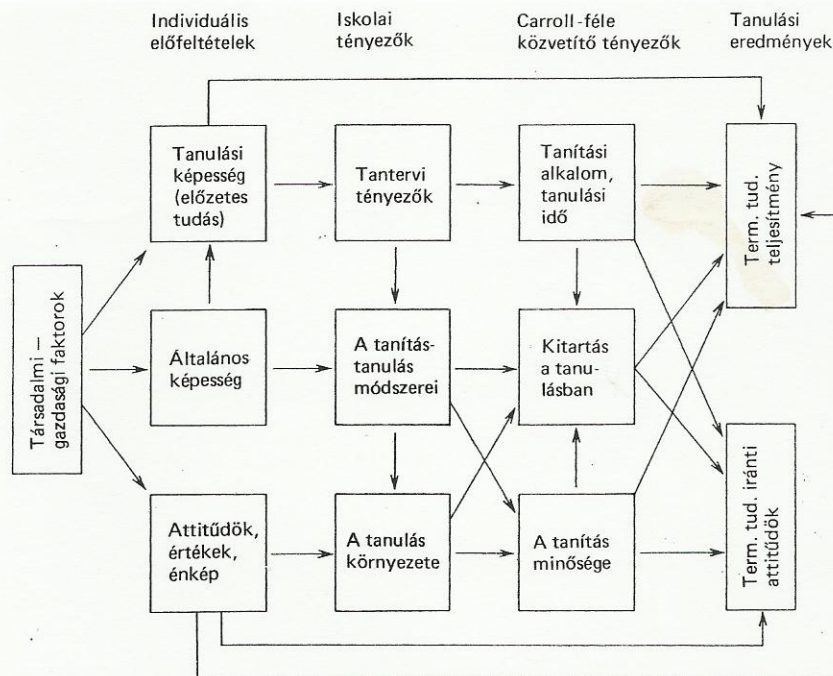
Individuális előfeltételek

Iskolai tényezők

Carroll-féle közvetítő tényezők

Tanulási eredmények

Társadalmi – gazdasági faktorok

Tanulási képesség (előzetes tudás)

Általános képesség

Attitűdök, értékek, énkép

Tantervi tényezők

A tanítás-tanulás módszerei

A tanulás környezete

Tanítási alkalom, tanulási idő

Kitartás a tanulásban

A tanítás minősége

Term. tud. teljesítmény

Term. tud. iránti attitűdök